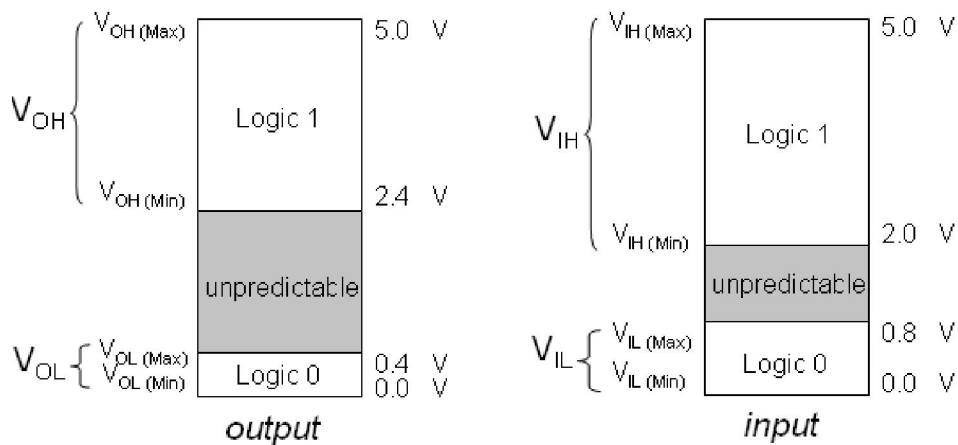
$V_{OH}$ $V_{OH\,(Max)}$ 5.0 V

Logic 1

$V_{OH\,(Min)}$ 2.4 V

unpredictable

$V_{OL}$ $V_{OL\,(Max)}$ 0.4 V
$V_{OL\,(Min)}$ 0.0 V

Logic 0

output

$V_{IH}$ $V_{IH\,(Max)}$ 5.0 V

Logic 1

$V_{IH\,(Min)}$ 2.0 V

unpredictable

$V_{IL}$ $V_{IL\,(Max)}$ 0.8 V
$V_{IL\,(Min)}$ 0.0 V

Logic 0

input